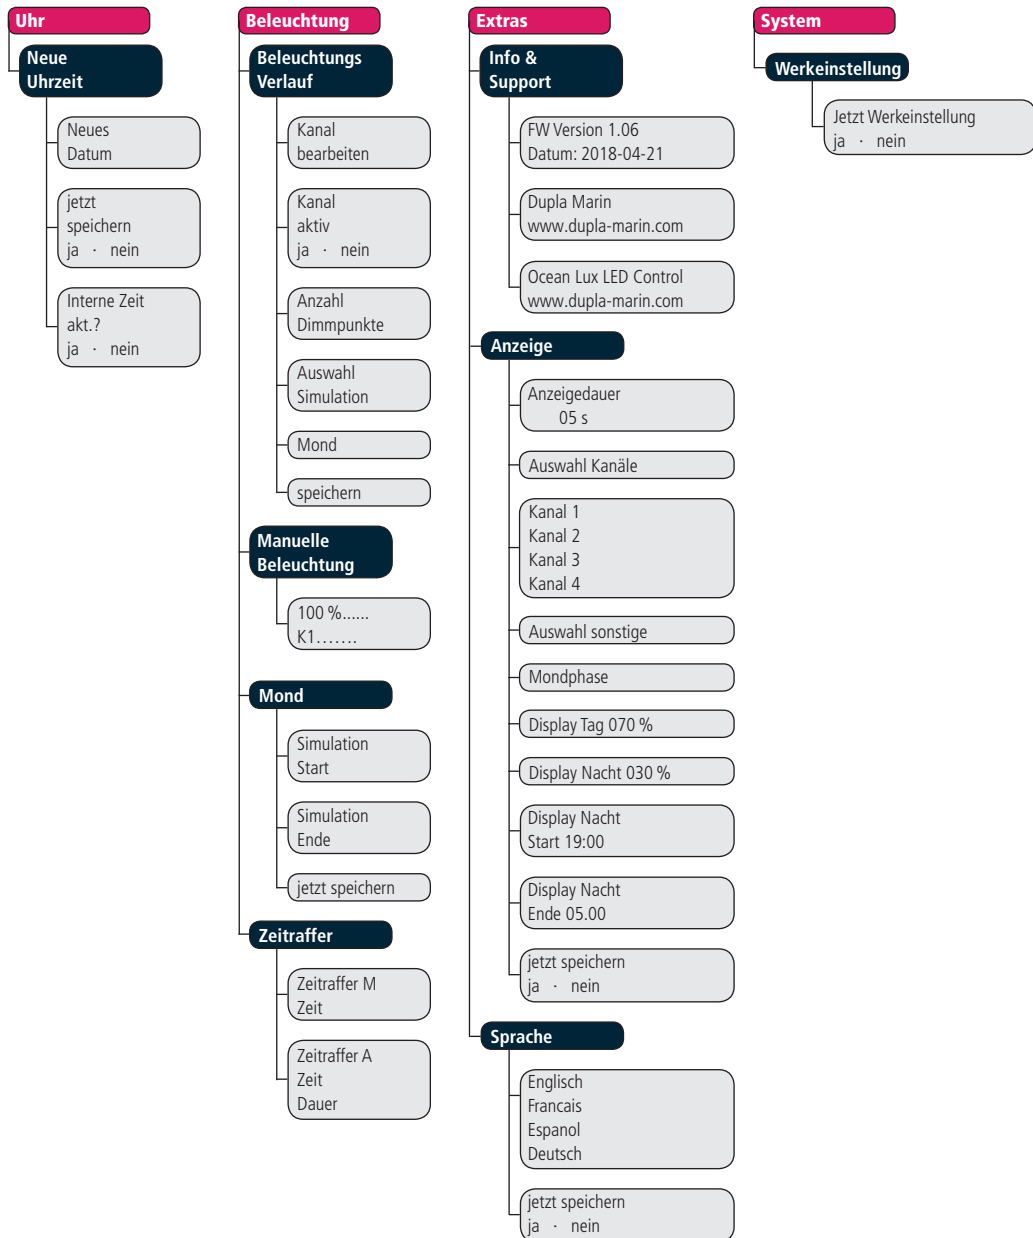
Uhr

Neue Uhrzeit

Neues Datum

jetzt speichern
ja · nein

Interne Zeit akt.?
ja · nein

Beleuchtung

Beleuchtungs Verlauf

Kanal bearbeiten

Kanal aktiv
ja · nein

Anzahl Dimmpunkte

Auswahl Simulation

Mond

speichern

Manuelle Beleuchtung

100 %......
K1…….

Mond

Simulation Start

Simulation Ende

jetzt speichern

Zeitraffer

Zeitraffer M Zeit

Zeitraffer A Zeit Dauer

Extras

Info & Support

FW Version 1.06
Datum: 2018-04-21

Dupla Marin
www.dupla-marin.com

Ocean Lux LED Control
www.dupla-marin.com

Anzeige

Anzeigedauer
05 s

Auswahl Kanäle

Kanal 1
Kanal 2
Kanal 3
Kanal 4

Auswahl sonstige

Mondphase

Display Tag 070 %

Display Nacht 030 %

Display Nacht
Start 19:00

Display Nacht
Ende 05.00

jetzt speichern
ja · nein

Sprache

Englisch
Francais
Espanol
Deutsch

jetzt speichern
ja · nein

System

Werkeinstellung

Jetzt Werkeinstellung
ja · nein